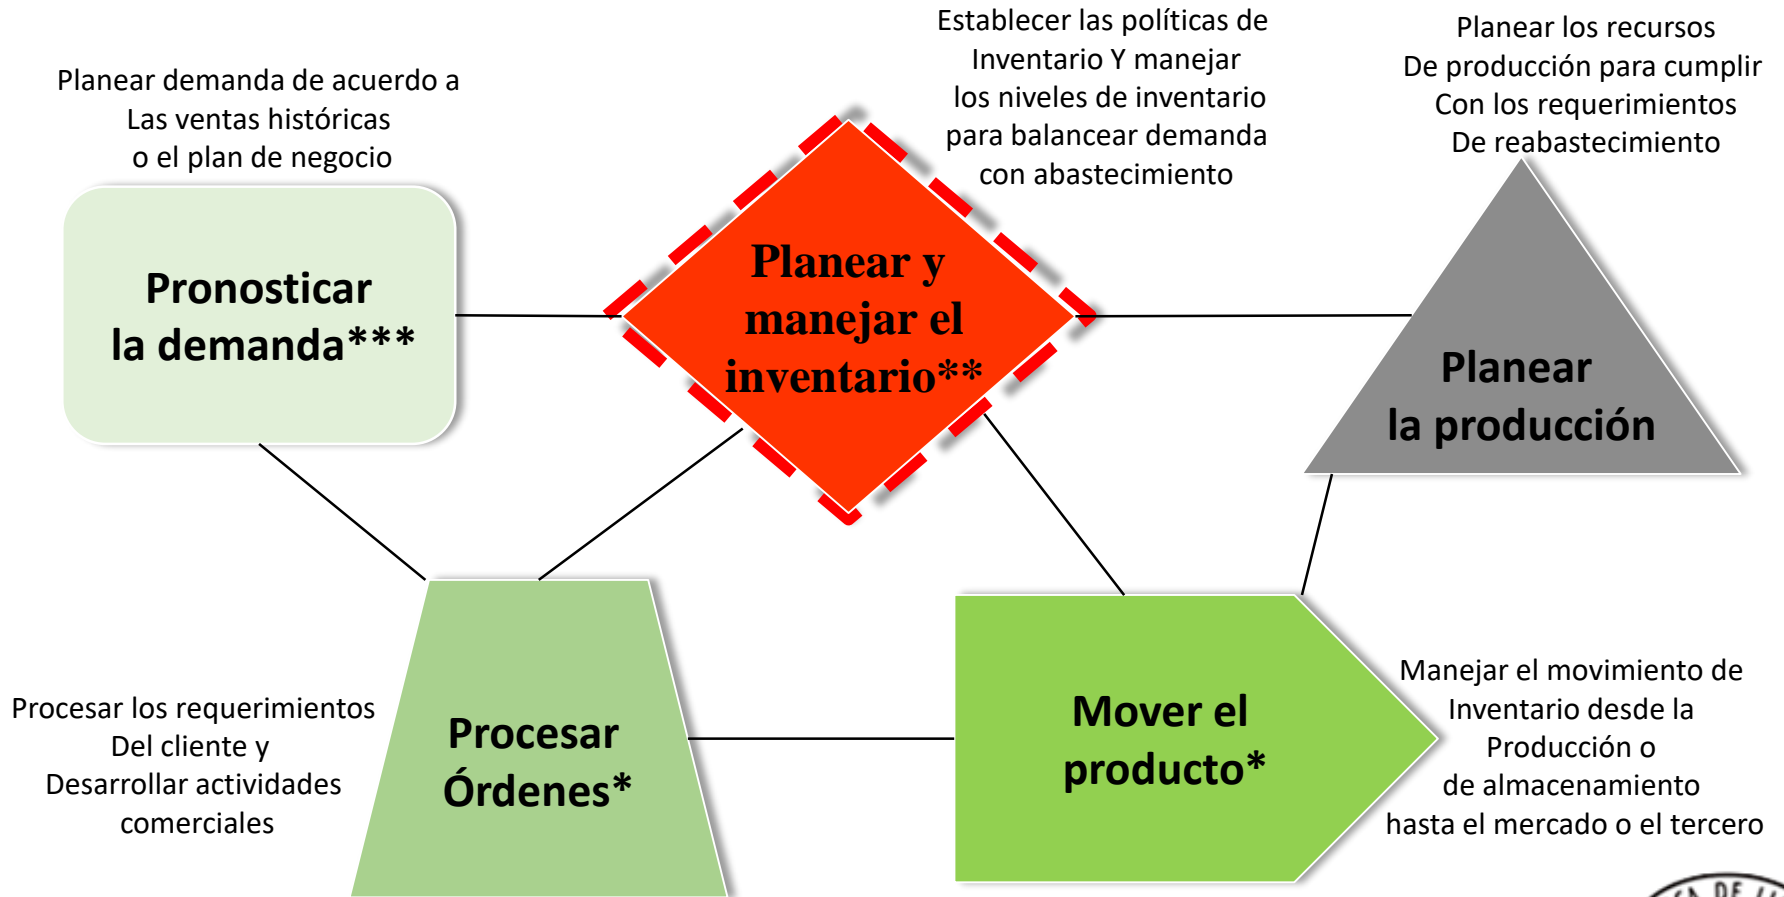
Planear demanda de acuerdo a Las ventas históricas o el plan de negocio

Establecer las políticas de Inventario Y manejar los niveles de inventario para balancear demanda con abastecimiento

Planear los recursos De producción para cumplir Con los requerimientos De reabastecimiento

Pronosticar la demanda***

Planear y manejar el inventario**

Planear la producción

Procesar los requerimientos Del cliente y Desarrollar actividades comerciales

Procesar Órdenes*

Mover el producto*

Manejar el movimiento de Inventario desde la Producción o de almacenamiento hasta el mercado o el tercero

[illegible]